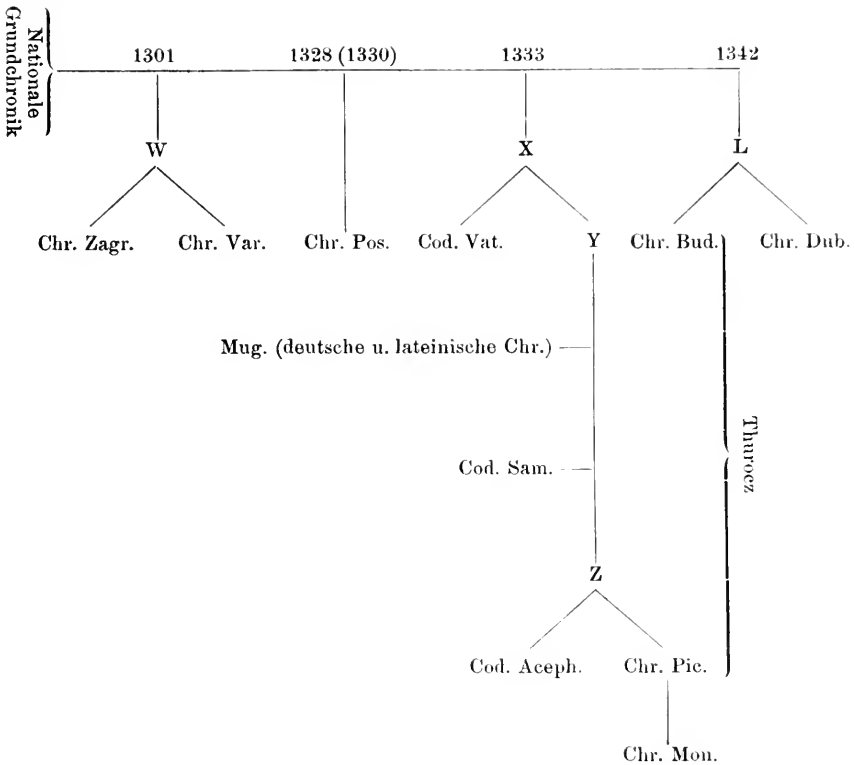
Nationale Grundchronik

1301

1328 (1330)

1333

1342

W

X

L

Chr. Zagr.

Chr. Var.

Chr. Pos.

Cod. Vat.

Y

Chr. Bud.

Chr. Dub.

Mug. (deutsche u. lateinische Chr.)

Cod. Sam.

Thurocz

Z

Cod. Aceph.

Chr. Pic.

Chr. Mon.